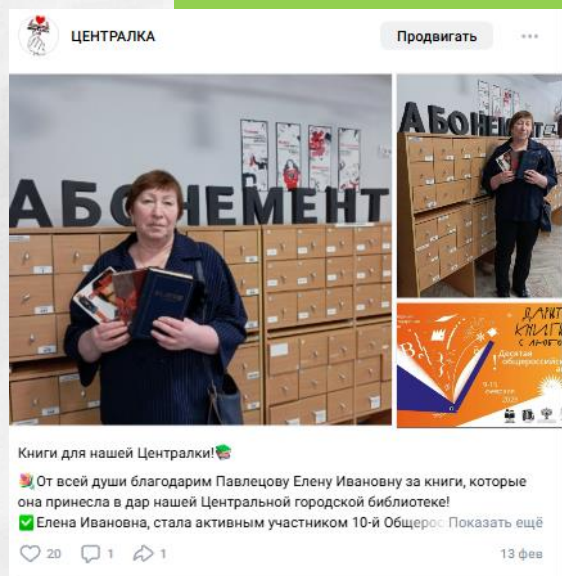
ЦЕНТРАЛКА

Продвигать

АБОНЕМЕНТ

АБОНЕМ

Дарите книги с любовью
Десятая общероссийская акция

Книги для нашей Централки!

От всей души благодарим Павлецову Елену Ивановну за книги, которые она принесла в дар нашей Центральной городской библиотеке!
Елена Ивановна, стала активным участником 10-й Общерос Показать ещё

20 1 1 13 фев